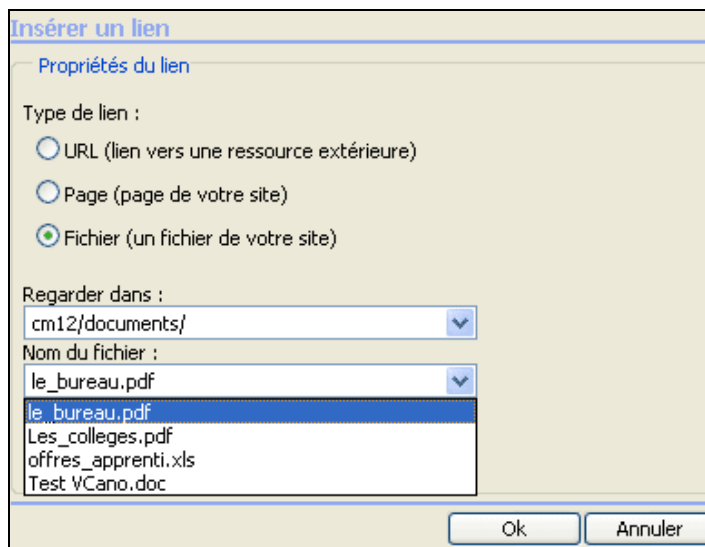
Insérer un lien

Propriétés du lien

Type de lien :

URL (lien vers une ressource extérieure)

Page (page de votre site)

Fichier (un fichier de votre site)

Regarder dans :

cm12/documents/

Nom du fichier :

le_bureau.pdf

le_bureau.pdf
Les_colleges.pdf
offres_apprenti.xls
Test VCano.doc

Ok

Annuler